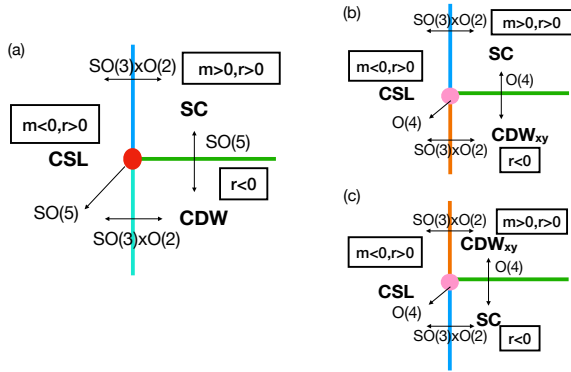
(a)
SO(3)xO(2)
m>0,r>0
m<0,r>0
SC
SO(5)
CSL
r<0
SO(5)
CDW
SO(3)xO(2)

(b)
SO(3)xO(2)
m>0,r>0
SC
m<0,r>0
O(4)
CSL
O(4)
$CDW_{xy}$
SO(3)xO(2)
r<0

(c)
SO(3)xO(2)
m>0,r>0
m<0,r>0
$CDW_{xy}$
O(4)
CSL
O(4)
SC
SO(3)xO(2)
r<0